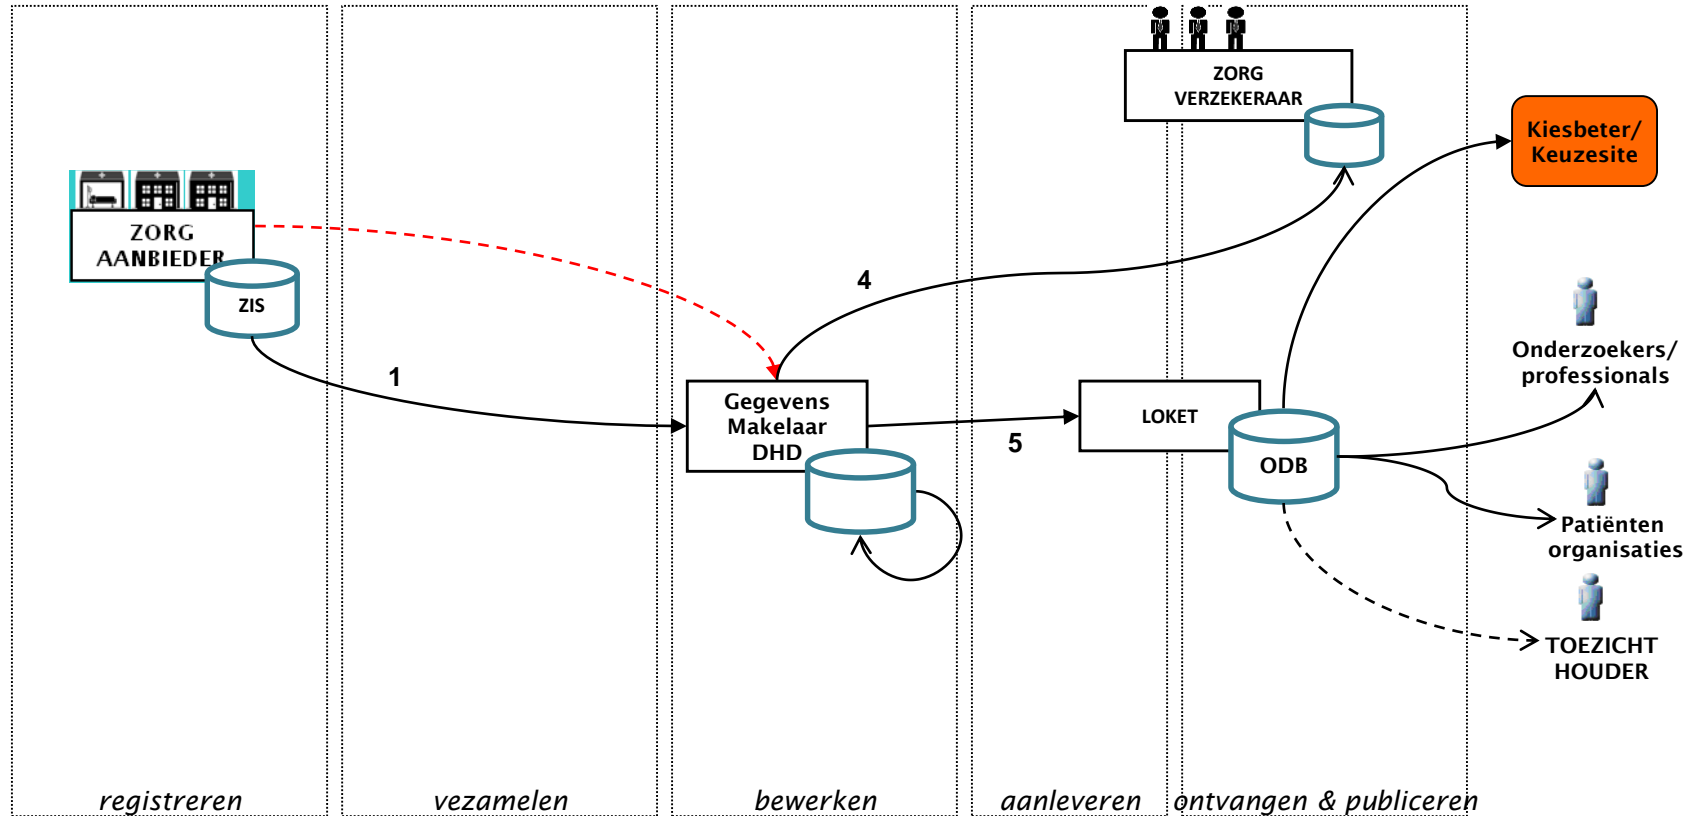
ZORG VERZEKERAAR

Kiesbeter/ Keuzesite

ZORG AANBIEDER

ZIS

4

1

Onderzoekers/ professionals

Gegevens Makelaar DHD

LOKET

5

ODB

Patiënten organisaties

TOEZICHT HOUDER

registreren

vezamelen

bewerken

aanleveren

ontvangen & publiceren